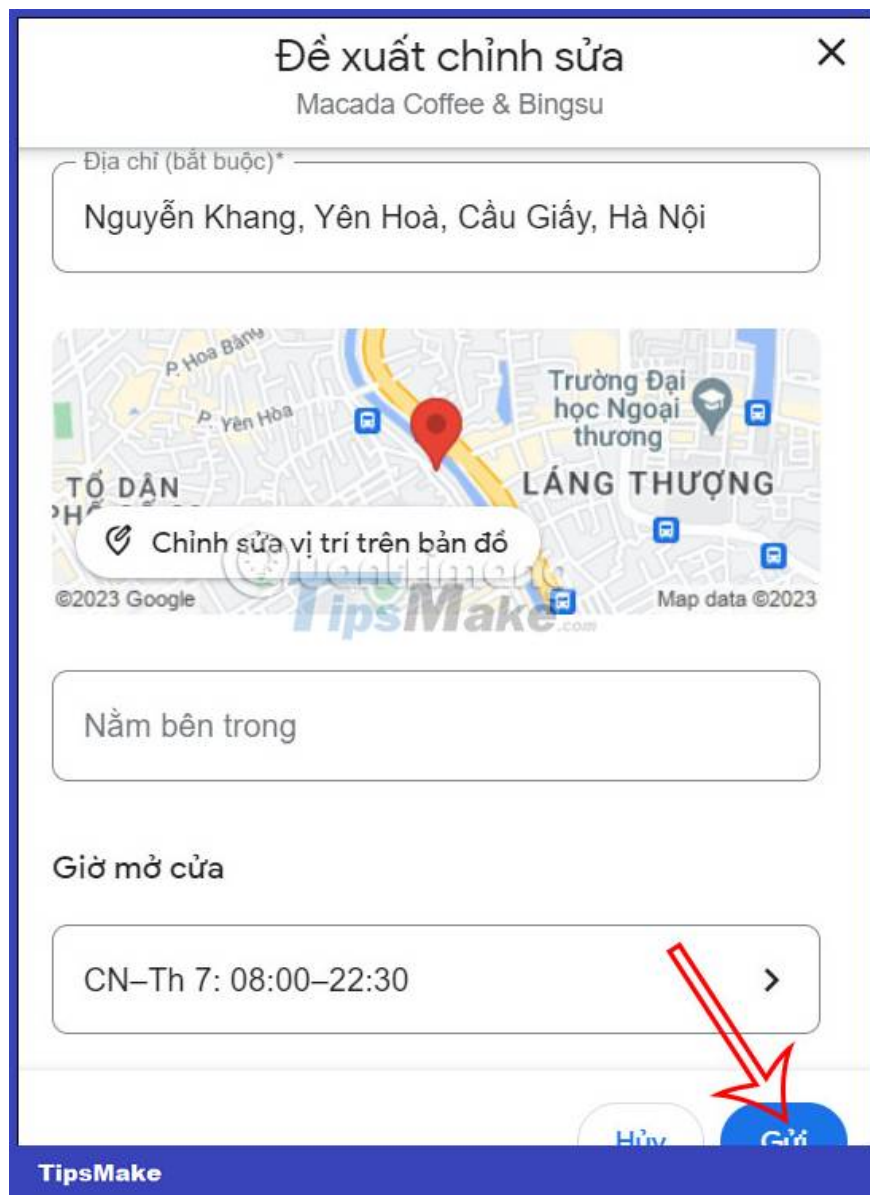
Đề xuất chỉnh sửa
Macada Coffee & Bingsu

Địa chỉ (bắt buộc)*
Nguyễn Khang, Yên Hoà, Cầu Giấy, Hà Nội

P. Hoa Bằng
P. Yên Hòa
Trường Đại học Ngoại thương
TỔ DÂN PHỐ
LÁNG THƯỢNG
Chỉnh sửa vị trí trên bản đồ
©2023 Google
Map data ©2023

TipsMake.com

Nằm bên trong

Giờ mở cửa

CN–Th 7: 08:00–22:30

Hủy
Gửi

TipsMake